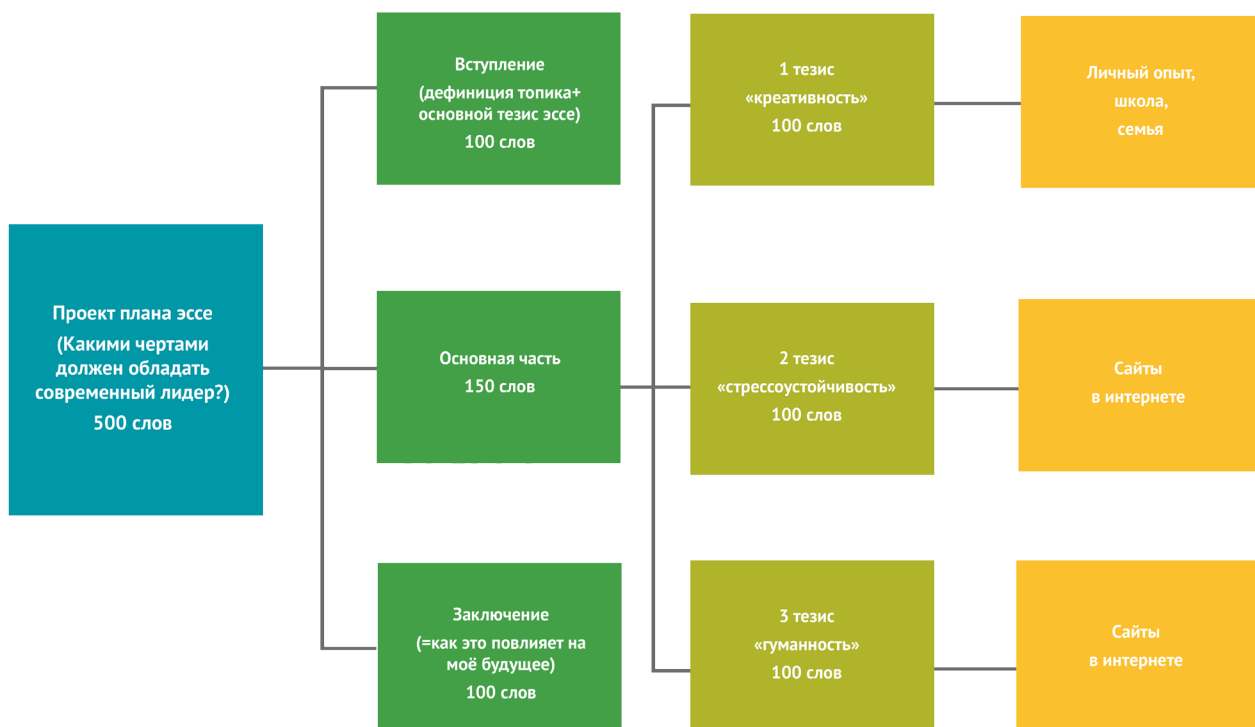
Проект плана эссе
(Какими чертами должен обладать современный лидер?)
500 слов

Вступление
(дефиниция топика+ основной тезис эссе)
100 слов

Основная часть
150 слов

Заключение
(=как это повлияет на моё будущее)
100 слов

1 тезис
«креативность»
100 слов

2 тезис
«стрессоустойчивость»
100 слов

3 тезис
«гуманность»
100 слов

Личный опыт,
школа,
семья

Сайты
в интернете

Сайты
в интернете